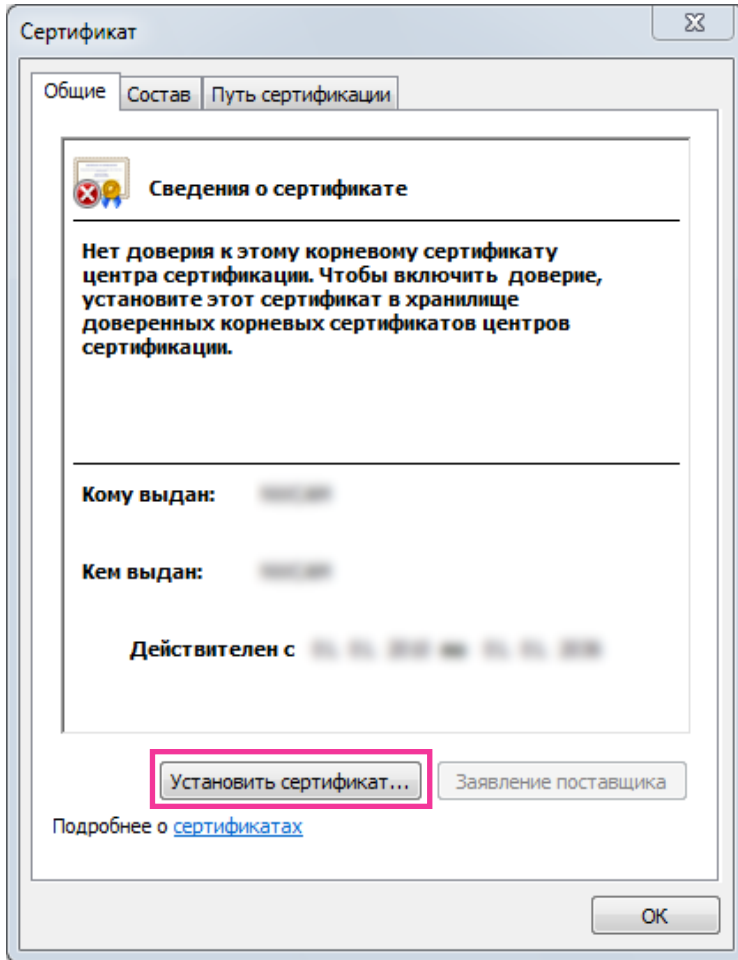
Сертификат

Общие | Состав | Путь сертификации

Сведения о сертификате

Нет доверия к этому корневому сертификату центра сертификации. Чтобы включить доверие, установите этот сертификат в хранилище доверенных корневых сертификатов центров сертификации.

Кому выдан: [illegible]

Кем выдан: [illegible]

Действителен с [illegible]

Установить сертификат...

Заявление поставщика

Подробнее о сертификатах

OK